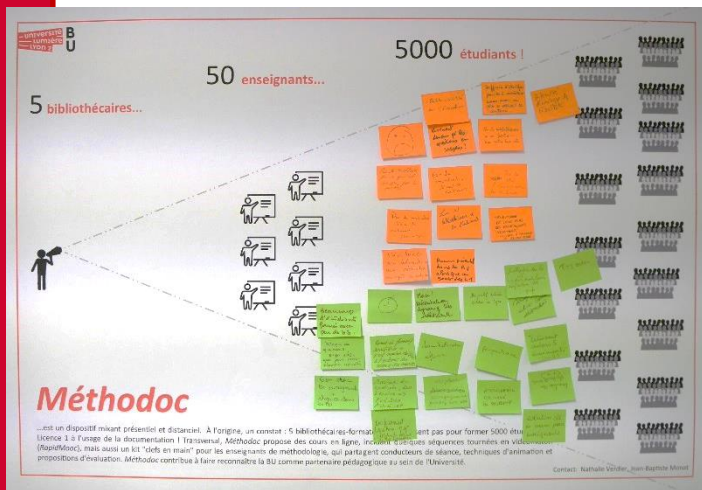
université lumière lyon 2

BU

5000 étudiants !

50 enseignants...

5 bibliothécaires...

Méthodoc

...est un dispositif mixant présentiel et distanciel. À l'origine, un constat : 5 bibliothécaires-format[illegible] sont pas pour former 5000 étu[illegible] Licence 1 à l'usage de la documentation ! Transversal, Méthodoc propose des cours en ligne, incluant quelques séquences tournées en vidéo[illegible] (RapidMooc), mais aussi un kit "clefs en main" pour les enseignants de méthodologie, qui partagent conducteurs de séance, techniques d'animation et propositions d'évaluation. Méthodoc contribue à faire reconnaître la BU comme partenaire pédagogique au sein de l'Université.

Contact : Nathalie Vardier, Jean-Baptiste Monat